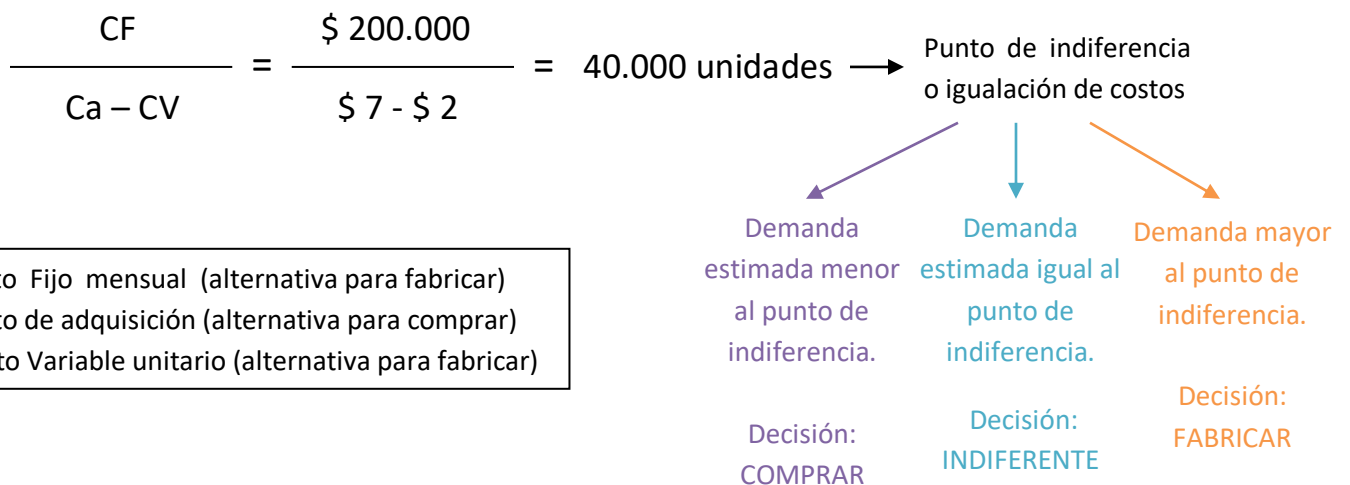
$\frac{CF}{Ca - CV} = \frac{\$ 200.000}{\$ 7 - \$ 2} = 40.000$ unidades → Punto de indiferencia o igualación de costos

Demanda estimada menor al punto de indiferencia.

Decisión: COMPRAR

Demanda estimada igual al punto de indiferencia.

Decisión: INDIFERENTE

Demanda mayor al punto de indiferencia.

Decisión: FABRICAR

to Fijo mensual (alternativa para fabricar)
to de adquisición (alternativa para comprar)
to Variable unitario (alternativa para fabricar)